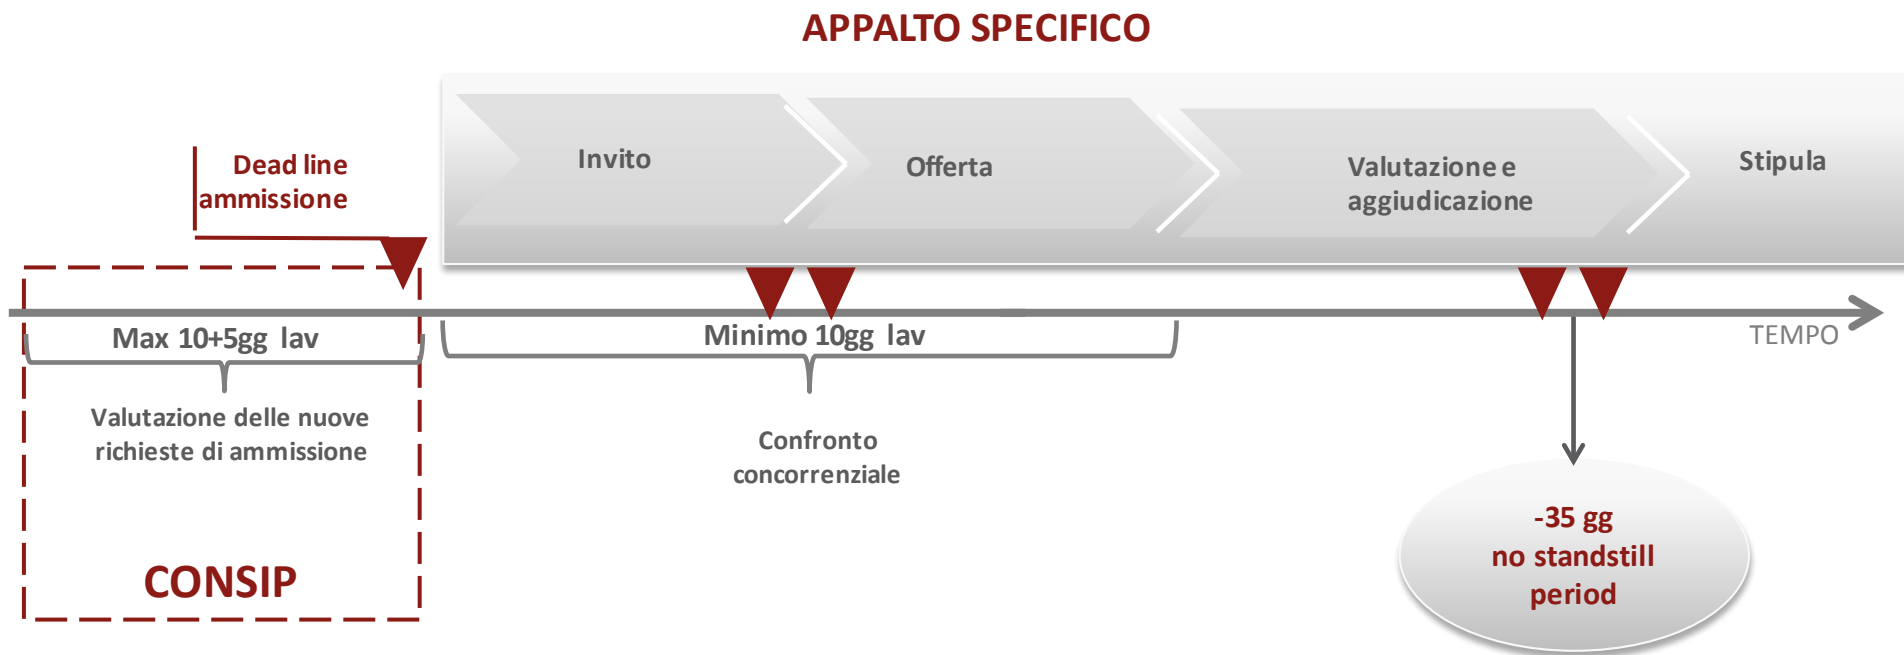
APPALTO SPECIFICO

Dead line ammissione

Invito

Offerta

Valutazione e aggiudicazione

Stipula

Max 10+5gg lav

Minimo 10gg lav

TEMPO

Valutazione delle nuove richieste di ammissione

Confronto concorrenziale

CONSIP

-35 gg no standstill period